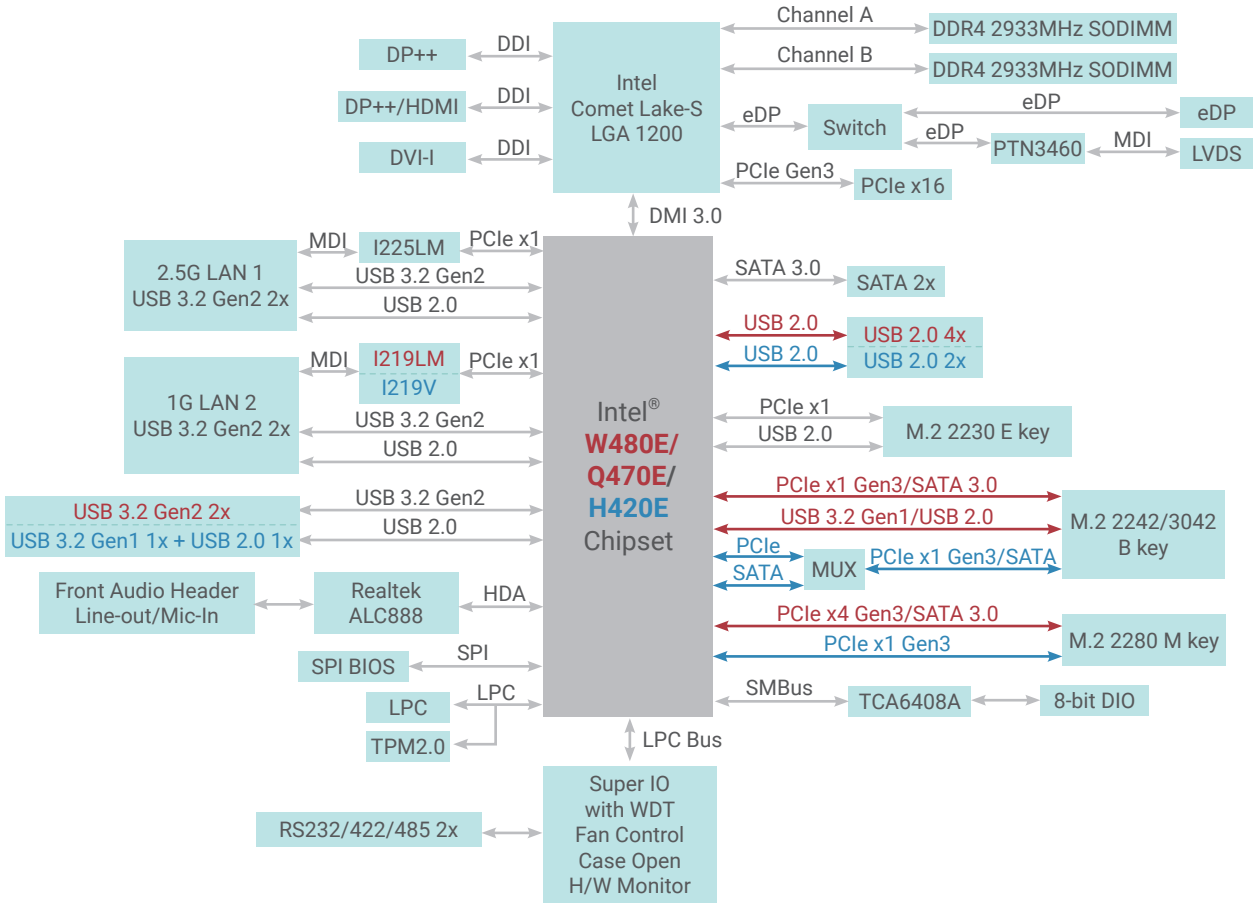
Channel A
DDR4 2933MHz SODIMM
DP++
DDI
Intel
Comet Lake-S
LGA 1200
Channel B
DDR4 2933MHz SODIMM
DP++/HDMI
DDI
eDP
Switch
eDP
eDP
eDP
PTN3460
MDI
LVDS
DVI-I
DDI
PCIe Gen3
PCIe x16
DMI 3.0
MDI
I225LM
PCIe x1
2.5G LAN 1
USB 3.2 Gen2 2x
USB 3.2 Gen2
USB 2.0
SATA 3.0
SATA 2x
USB 2.0
USB 2.0 4x
USB 2.0
USB 2.0 2x
MDI
I219LM
I219V
PCIe x1
1G LAN 2
USB 3.2 Gen2 2x
USB 3.2 Gen2
USB 2.0
Intel®
W480E/
Q470E/
H420E
Chipset
PCIe x1
USB 2.0
M.2 2230 E key
USB 3.2 Gen2 2x
USB 3.2 Gen1 1x + USB 2.0 1x
USB 3.2 Gen2
USB 2.0
PCIe x1 Gen3/SATA 3.0
USB 3.2 Gen1/USB 2.0
M.2 2242/3042
B key
PCIe
SATA
MUX
PCIe x1 Gen3/SATA
Front Audio Header
Line-out/Mic-In
Realtek
ALC888
HDA
PCIe x4 Gen3/SATA 3.0
PCIe x1 Gen3
M.2 2280 M key
SPI BIOS
SPI
LPC
LPC
TPM2.0
SMBus
TCA6408A
8-bit DIO
LPC Bus
RS232/422/485 2x
Super IO
with WDT
Fan Control
Case Open
H/W Monitor